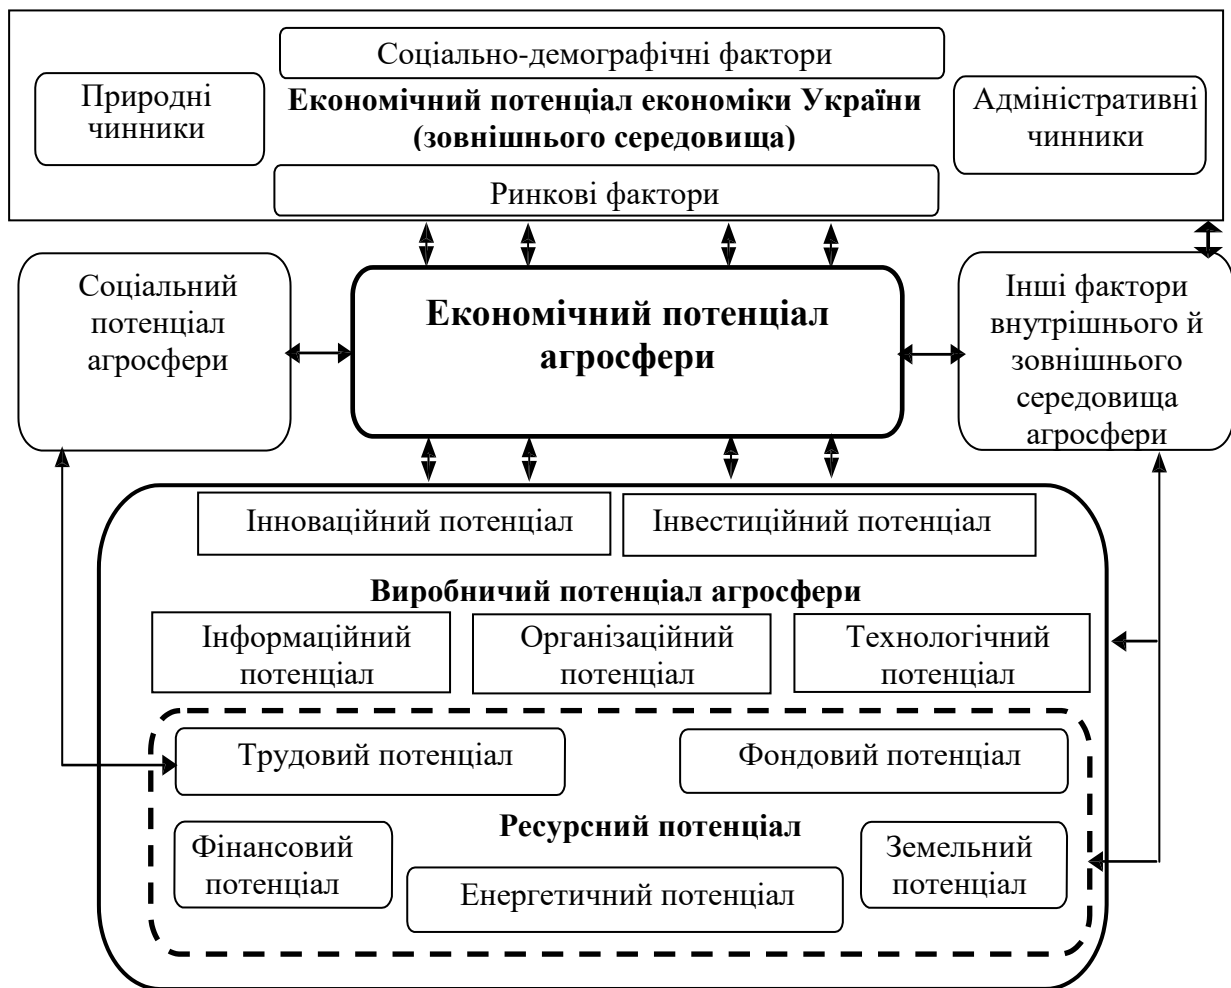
Соціально-демографічні фактори

Природні чинники

**Економічний потенціал економіки України (зовнішнього середовища)**

Адміністративні чинники

Ринкові фактори

Соціальний потенціал агросфери

**Економічний потенціал агросфери**

Інші фактори внутрішнього й зовнішнього середовища агросфери

Інноваційний потенціал

Інвестиційний потенціал

**Виробничий потенціал агросфери**

Інформаційний потенціал

Організаційний потенціал

Технологічний потенціал

Трудовий потенціал

Фондовий потенціал

**Ресурсний потенціал**

Фінансовий потенціал

Енергетичний потенціал

Земельний потенціал